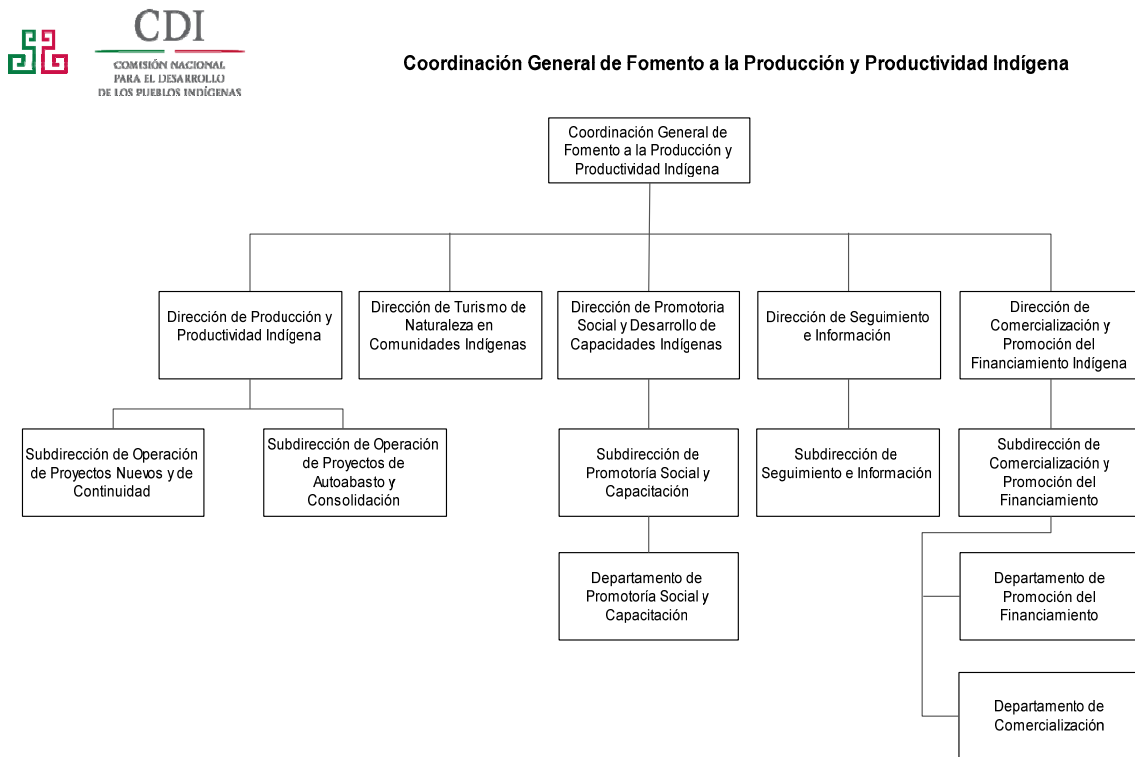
CDI
COMISIÓN NACIONAL PARA EL DESARROLLO DE LOS PUEBLOS INDÍGENAS

Coordinación General de Fomento a la Producción y Productividad Indígena

Coordinación General de Fomento a la Producción y Productividad Indígena

Dirección de Producción y Productividad Indígena

Dirección de Turismo de Naturaleza en Comunidades Indígenas

Dirección de Promotoria Social y Desarrollo de Capacidades Indígenas

Dirección de Seguimiento e Información

Dirección de Comercialización y Promoción del Financiamiento Indígena

Subdirección de Operación de Proyectos Nuevos y de Continuidad

Subdirección de Operación de Proyectos de Autoabasto y Consolidación

Subdirección de Promotoría Social y Capacitación

Subdirección de Seguimiento e Información

Subdirección de Comercialización y Promoción del Financiamiento

Departamento de Promotoría Social y Capacitación

Departamento de Promoción del Financiamiento

Departamento de Comercialización